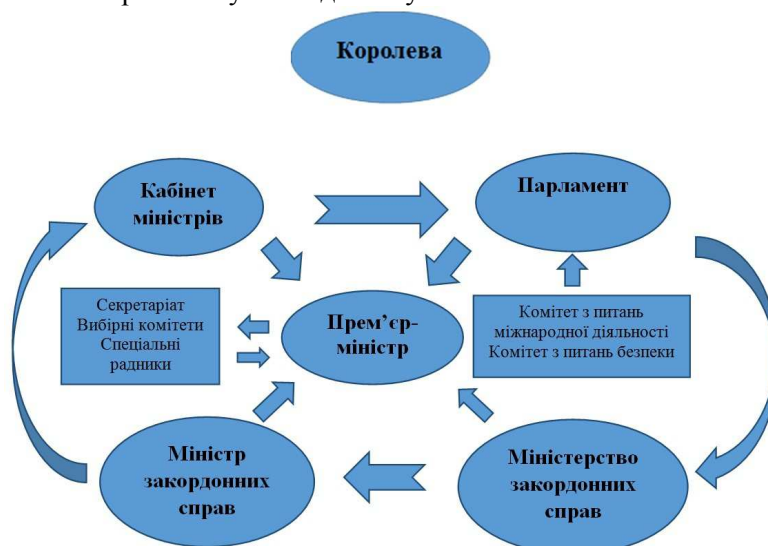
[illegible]

Королева

Кабінет міністрів

Парламент

Секретаріат
Вибірні комітети
Спеціальні радники

Прем'єр-міністр

Комітет з питань міжнародної діяльності
Комітет з питань безпеки

Міністр закордонних справ

Міністерство закордонних справ